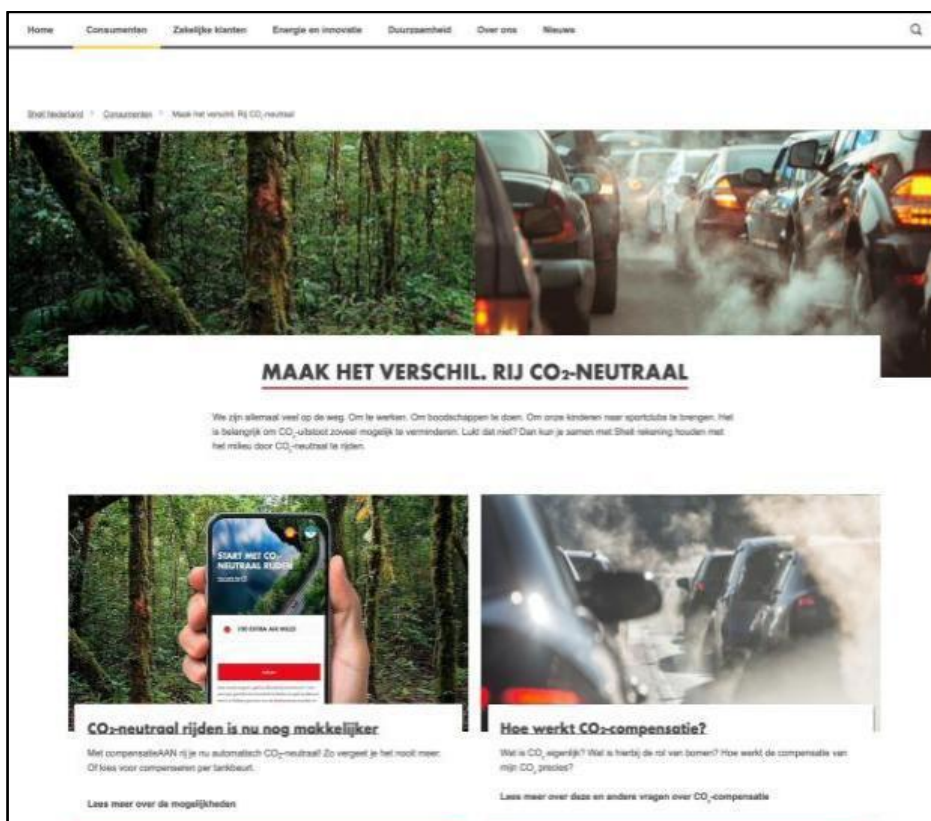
Home Consumenten Zakelijke klanten Energie en innovatie Duurzaamheid Over ons Nieuws

Shell Nederland > Consumenten > Maak het verschil. Rij CO$_2$-neutraal

MAAK HET VERSCHIL. RIJ CO$_2$-NEUTRAAL

We zijn allemaal veel op de weg. Om te werken. Om boodschappen te doen. Om onze kinderen naar sportclubs te brengen. Het is belangrijk om CO$_2$-uitstoot zoveel mogelijk te verminderen. Lukt dat niet? Dan kun je samen met Shell rekening houden met het milieu door CO$_2$-neutraal te rijden.

START MET CO$_2$-NEUTRAAL RIJDEN

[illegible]

CO$_2$-neutraal rijden is nu nog makkelijker

Met compensatieAAN rij je nu automatisch CO$_2$-neutraal! Zo vergeet je het nooit meer. Of kies voor compenseren per tankbeurt.

Lees meer over de mogelijkheden

Hoe werkt CO$_2$-compensatie?

Wat is CO$_2$ eigenlijk? Wat is hierbij de rol van bomen? Hoe werkt de compensatie van mijn CO$_2$ precies?

Lees meer over deze en andere vragen over CO$_2$-compensatie